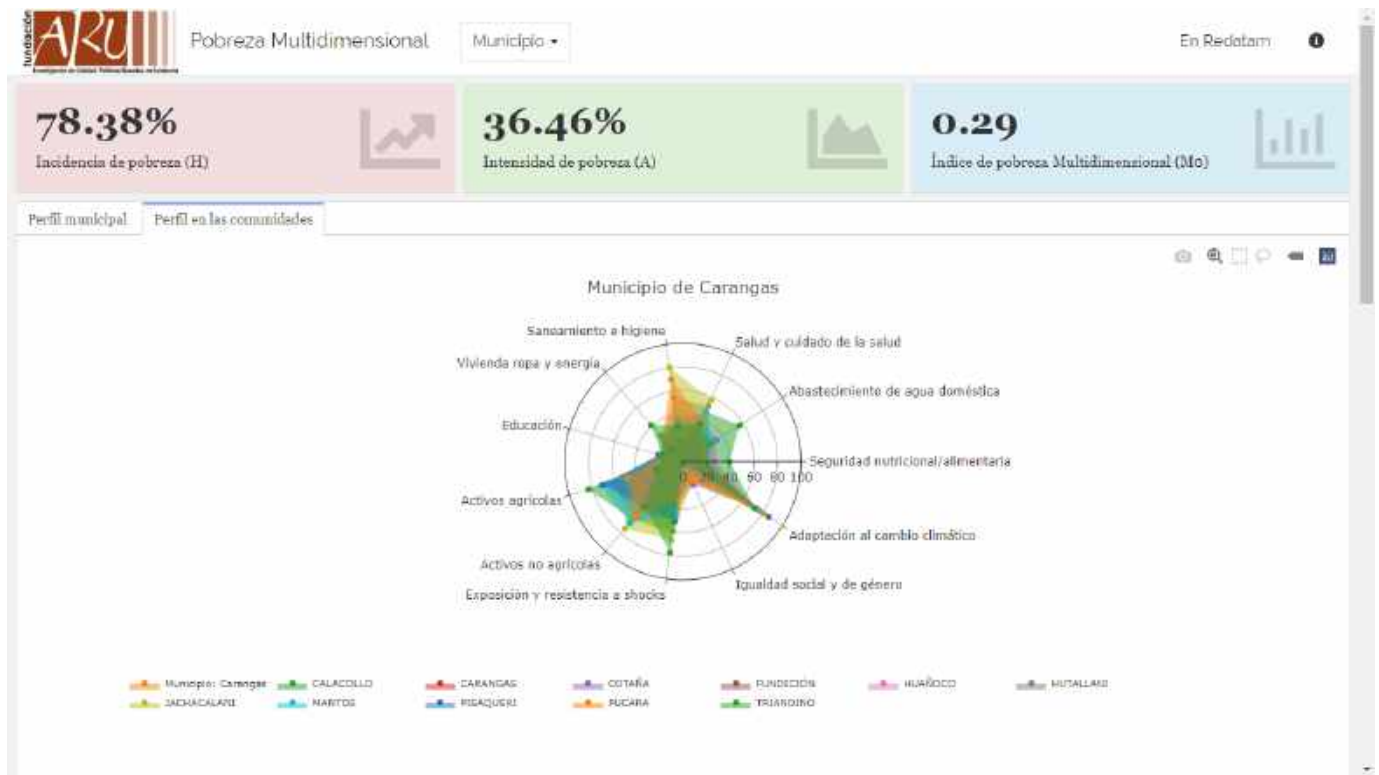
fundación ARU

Pobreza Multidimensional

Municipio ▾

En Redatam

78.38%
Incidencia de pobreza (H)

36.46%
Intensidad de pobreza (A)

0.29
Índice de pobreza Multidimensional (M0)

Perfil municipal

Perfil en las comunidades

Municipio de Carangas

Saneamiento e higiene

Salud y cuidado de la salud

Vivienda ropa y energía

Abastecimiento de agua doméstica

Educación

Seguridad nutricional/alimentaria

0 20 40 60 80 100

Activos agrícolas

Adaptación al cambio climático

Activos no agrícolas

Igualdad social y de género

Exposición y resistencia a shocks

Municipio: Carangas
CALACOLLO
CARANGAS
COTAÑA
FUNDICIÓN
HUAÑOCO
MUTALLANI
JACHACALANI
MARITOS
PISAQUERI
PUCARA
TRIANDINO